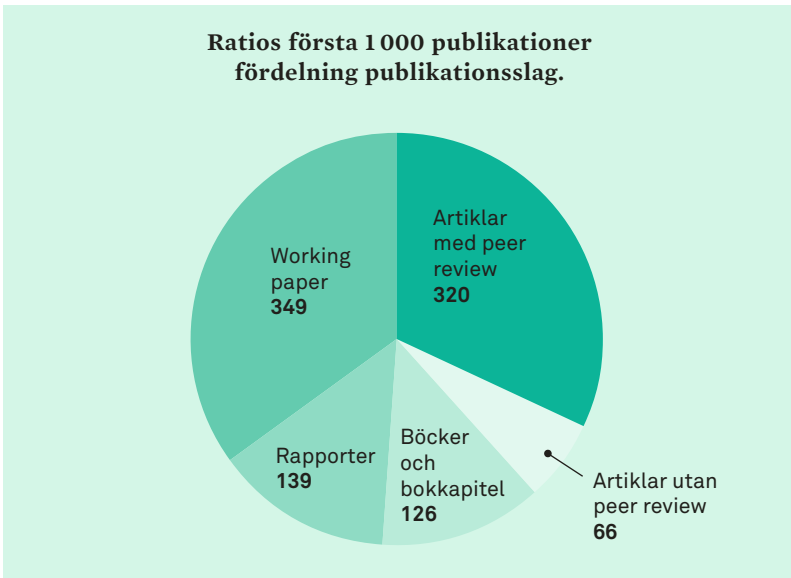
Ratios första 1 000 publikationer fördelning publikationsslag.

Artiklar med peer review
**320**

Artiklar utan peer review
**66**

Böcker och bokkapitel
**126**

Rapporter
**139**

Working paper
**349**